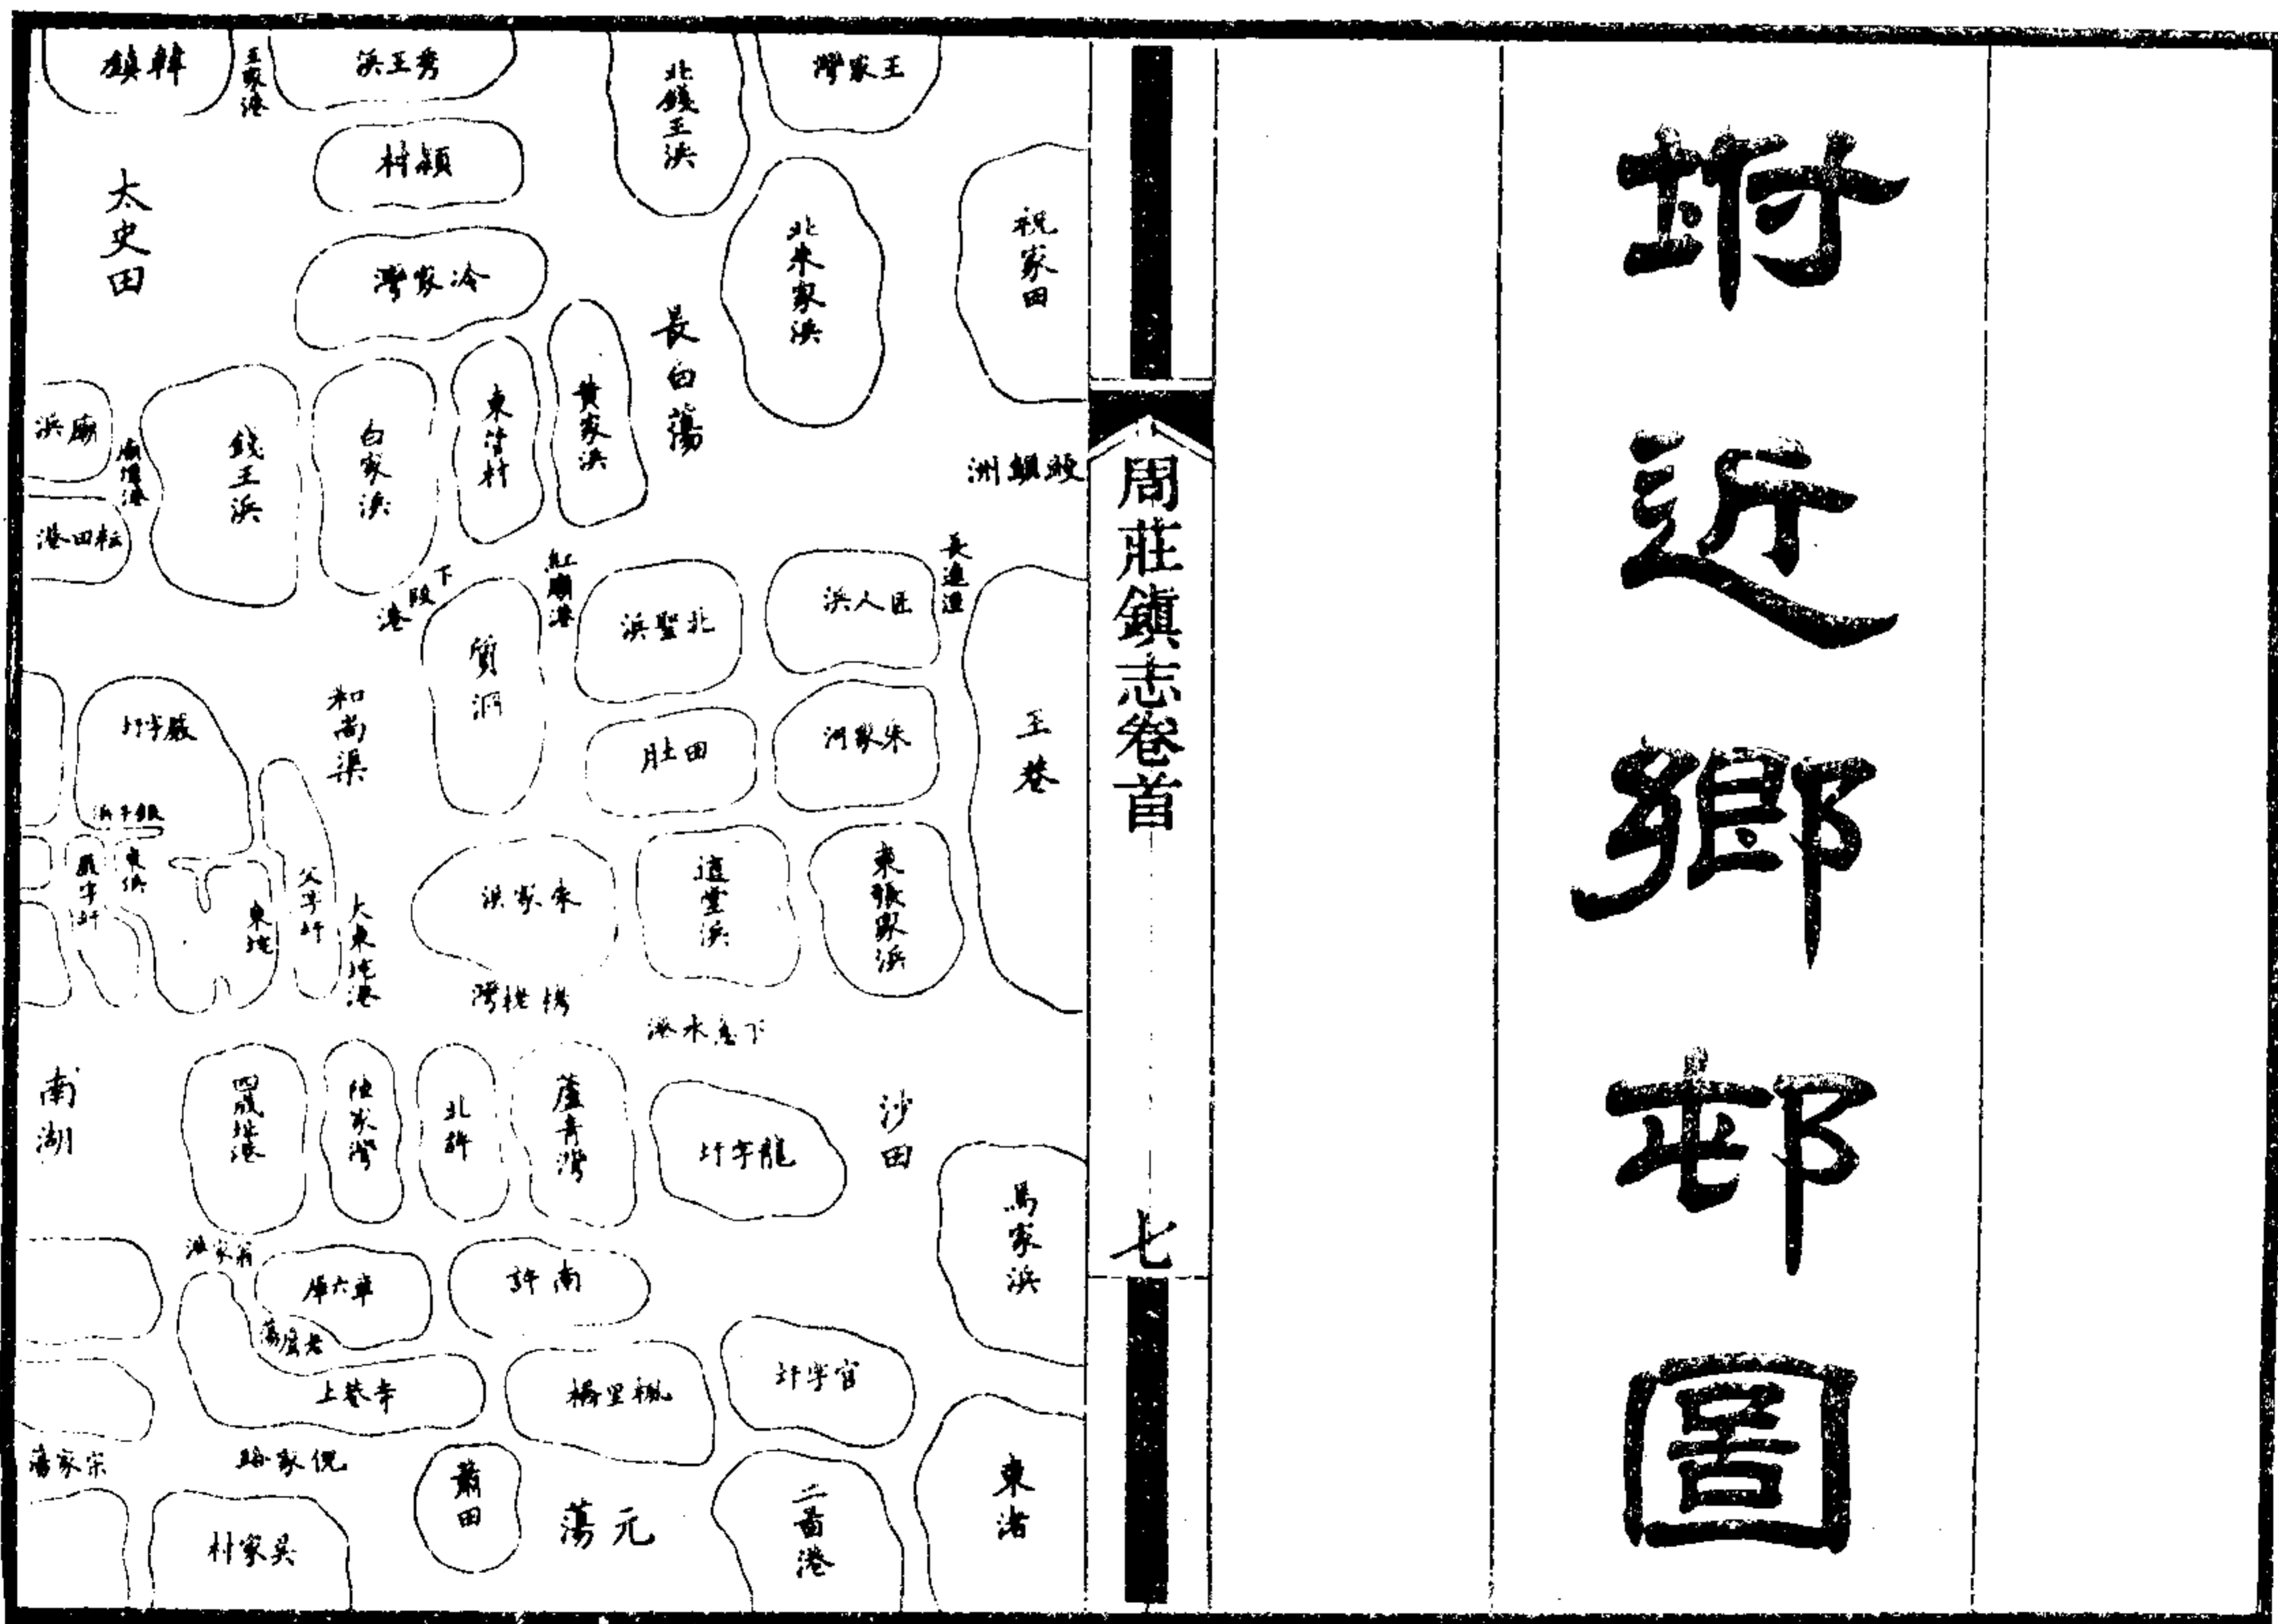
坿近鄉邨圖

周莊鎮志卷首

七

韓鎮
王家港
秀王浜
北鎮王浜
王家灣
頓村
太史田
冷家灣
北朱家浜
祝家田
長白蕩
廟浜
廟堰港
錢王浜
白家浜
東諸村
黃家浜
破蝦洲
杜田港
下段港
紅廟港
賀洞
北聖浜
臣人浜
長遠漕
和尚渠
嚴字圩
杜田
朱家洲
王巷
顧字圩
東浜
父字圩
東圩
大東圩港
朱家浜
道堂浜
東張家浜
灣楼樹
下急水港
南湖
四嚴圩港
陸家灣
北許
蘆青灣
龍字圩
沙田
馬家浜
鮑家前
章六平
南許
老屋蕩
上朱寺
楓里橋
官字圩
宋家蕩
倪家路
蕭田
元蕩
二畝港
東渚
吳家村